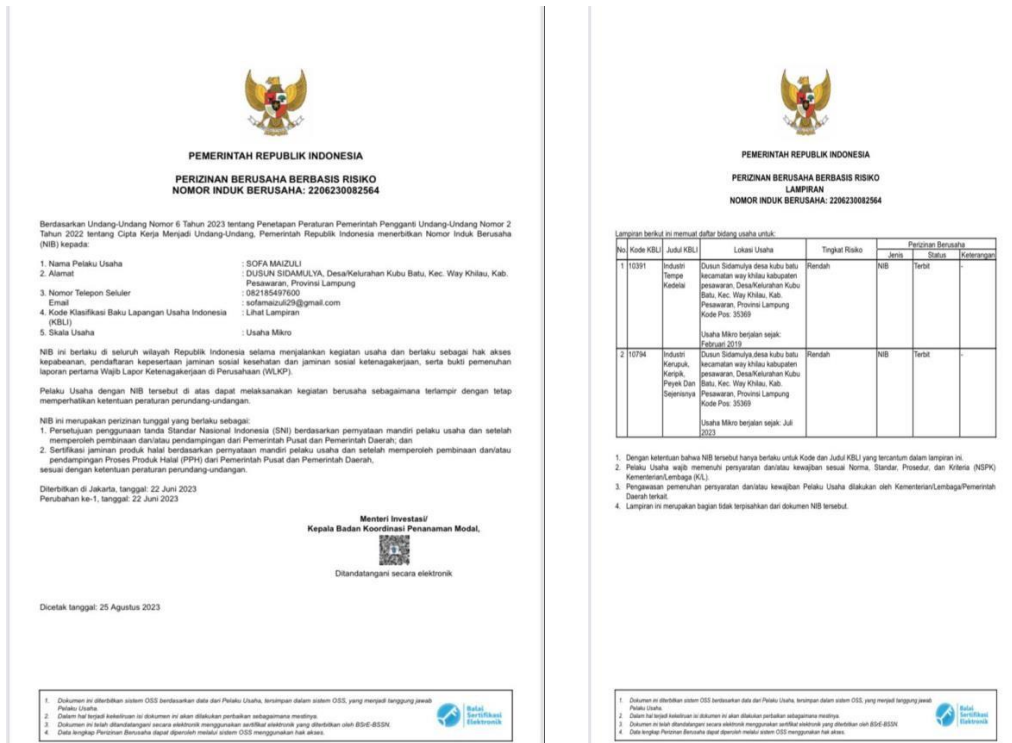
PEMERINTAH REPUBLIK INDONESIA

PERIZINAN BERUSAHA BERBASIS RISIKO
NOMOR INDUK BERUSAHA: 2206230082564

Berdasarkan Undang-Undang Nomor 6 Tahun 2023 tentang Penetapan Peraturan Pemerintah Pengganti Undang-Undang Nomor 2 Tahun 2022 tentang Cipta Kerja Menjadi Undang-Undang, Pemerintah Republik Indonesia menerbitkan Nomor Induk Berusaha (NIB) kepada:

1. Nama Pelaku Usaha : SOFA MAIZULI
2. Alamat : DUSUN SIDAMULYA, Desa/Kelurahan Kubu Batu, Kec. Way Khilau, Kab. Pesawaran, Provinsi Lampung
3. Nomor Telepon Seluler : 082185497600
Email : sofamaizuli29@gmail.com
4. Kode Klasifikasi Baku Lapangan Usaha Indonesia (KBLI) : Lihat Lampiran
5. Skala Usaha : Usaha Mikro

NIB ini berlaku di seluruh wilayah Republik Indonesia selama menjalankan kegiatan usaha dan berlaku sebagai hak akses kepabeanan, pendaftaran kepesertaan jaminan sosial kesehatan dan jaminan sosial ketenagakerjaan, serta bukti pemenuhan laporan pertama Wajib Lapor Ketenagakerjaan di Perusahaan (WLKP).

Pelaku Usaha dengan NIB tersebut di atas dapat melaksanakan kegiatan berusaha sebagaimana terlampir dengan tetap memperhatikan ketentuan peraturan perundang-undangan.

NIB ini merupakan perizinan tunggal yang berlaku sebagai:
1. Persetujuan penggunaan tanda Standar Nasional Indonesia (SNI) berdasarkan pernyataan mandiri pelaku usaha dan setelah memperoleh pembinaan dan/atau pendampingan dari Pemerintah Pusat dan Pemerintah Daerah; dan
2. Sertifikasi jaminan produk halal berdasarkan pernyataan mandiri pelaku usaha dan setelah memperoleh pembinaan dan/atau pendampingan Proses Produk Halal (PPH) dari Pemerintah Pusat dan Pemerintah Daerah,
sesuai dengan ketentuan peraturan perundang-undangan.

Diterbitkan di Jakarta, tanggal: 22 Juni 2023
Perubahan ke-1, tanggal: 22 Juni 2023

Menteri Investasi/
Kepala Badan Koordinasi Penanaman Modal,

Ditandatangani secara elektronik

Dicetak tanggal: 25 Agustus 2023

1. Dokumen ini diterbitkan sistem OSS berdasarkan data dari Pelaku Usaha, tersimpan dalam sistem OSS, yang menjadi tanggung jawab Pelaku Usaha.
2. Dalam hal terjadi kekeliruan isi dokumen ini akan dilakukan perbaikan sebagaimana mestinya.
3. Dokumen ini telah ditandatangani secara elektronik menggunakan sertifikat elektronik yang diterbitkan oleh BSrE-BSSN.
4. Data lengkap Perizinan Berusaha dapat diperoleh melalui sistem OSS menggunakan hak akses.

Balai Sertifikasi Elektronik

PEMERINTAH REPUBLIK INDONESIA

PERIZINAN BERUSAHA BERBASIS RISIKO
LAMPIRAN
NOMOR INDUK BERUSAHA: 2206230082564

Lampiran berikut ini memuat daftar bidang usaha untuk:

| No. | Kode KBLI | Judul KBLI | Lokasi Usaha | Tingkat Risiko | Perizinan Berusaha Jenis | Perizinan Berusaha Status | Perizinan Berusaha Keterangan |
|---|---|---|---|---|---|---|---|
| 1 | 10391 | Industri Tempe Kedelai | Dusun Sidamulya desa kubu batu kecamatan way khilau kabupaten pesawaran, Desa/Kelurahan Kubu Batu, Kec. Way Khilau, Kab. Pesawaran, Provinsi Lampung Kode Pos: 35369 Usaha Mikro berjalan sejak: Februari 2019 | Rendah | NIB | Terbit | - |
| 2 | 10794 | Industri Kerupuk, Keripik, Peyek Dan Sejenisnya | Dusun Sidamulya,desa kubu batu kecamatan way khilau kabupaten pesawaran, Desa/Kelurahan Kubu Batu, Kec. Way Khilau, Kab. Pesawaran, Provinsi Lampung Kode Pos: 35369 Usaha Mikro berjalan sejak: Juli 2023 | Rendah | NIB | Terbit | - |

1. Dengan ketentuan bahwa NIB tersebut hanya berlaku untuk Kode dan Judul KBLI yang tercantum dalam lampiran ini.
2. Pelaku Usaha wajib memenuhi persyaratan dan/atau kewajiban sesuai Norma, Standar, Prosedur, dan Kriteria (NSPK) Kementerian/Lembaga (K/L).
3. Pengawasan pemenuhan persyaratan dan/atau kewajiban Pelaku Usaha dilakukan oleh Kementerian/Lembaga/Pemerintah Daerah terkait.
4. Lampiran ini merupakan bagian tidak terpisahkan dari dokumen NIB tersebut.

1. Dokumen ini diterbitkan sistem OSS berdasarkan data dari Pelaku Usaha, tersimpan dalam sistem OSS, yang menjadi tanggung jawab Pelaku Usaha.
2. Dalam hal terjadi kekeliruan isi dokumen ini akan dilakukan perbaikan sebagaimana mestinya.
3. Dokumen ini telah ditandatangani secara elektronik menggunakan sertifikat elektronik yang diterbitkan oleh BSrE-BSSN
4. Data lengkap Perizinan Berusaha dapat diperoleh melalui sistem OSS menggunakan hak akses.

Balai Sertifikasi Elektronik